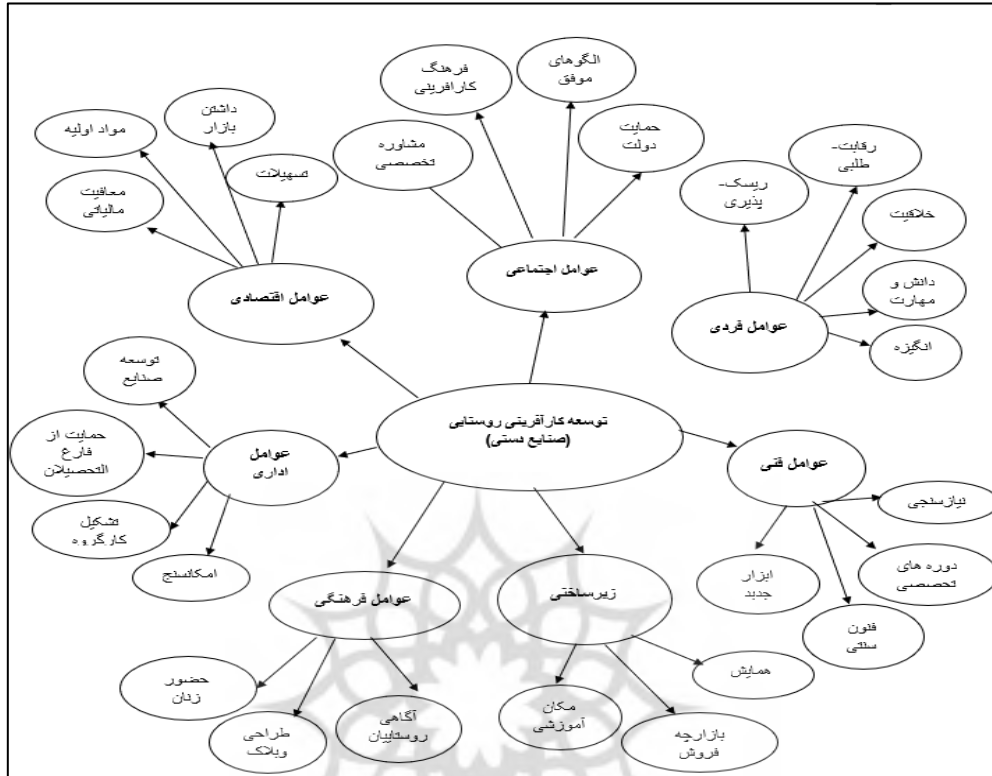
توسعه کارآفرینی روستایی (صنایع دستی)

عوامل اقتصادی

مواد اولیه

داشتن بازار

تسهیلات

معافیت مالیاتی

عوامل اجتماعی

مشاوره تخصصی

فرهنگ کارافرینی

الگوهای موفق

حمایت دولت

عوامل فردی

ریسک-پذیری

رقابت-طلبی

خلاقیت

دانش و مهارت

انگیزه

عوامل اداری

توسعه صنایع

حمایت از فارغ التحصیلان

تشکیل کارگروه

امکانسنج

عوامل فنی

نیازسنجی

دوره های تخصصی

فنون سنتی

ابزار جدید

عوامل فرهنگی

حضور زنان

طراحی وبلاگ

آگاهی روستاییان

زیرساختی

همایش

مکان آموزشی

بازارچه فروش